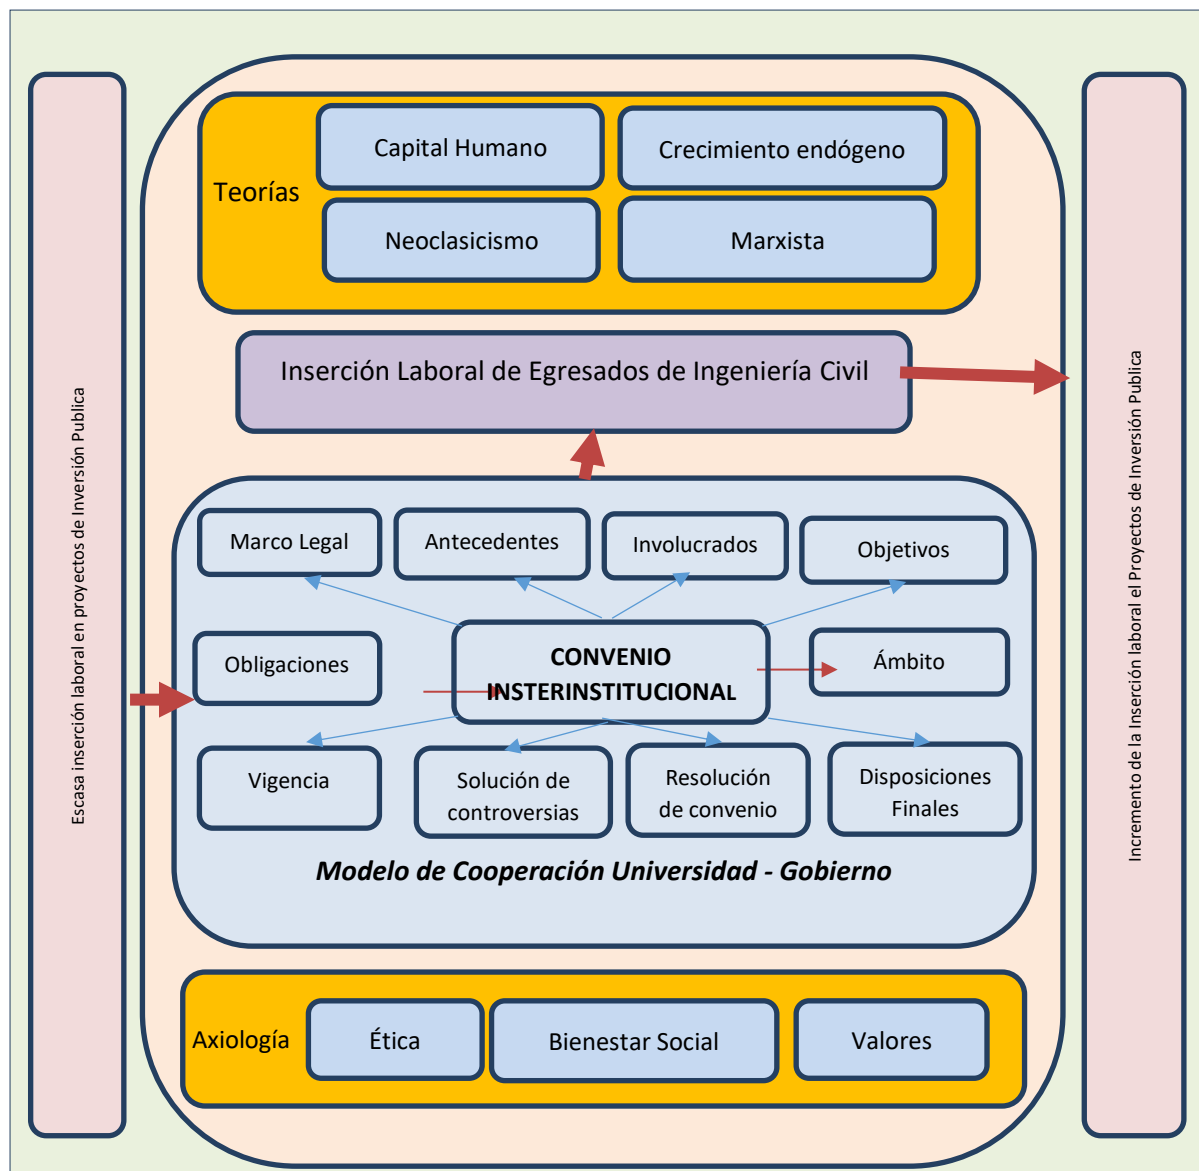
Escasa inserción laboral en proyectos de Inversión Publica

Teorías

Capital Humano

Crecimiento endógeno

Neoclasicismo

Marxista

Inserción Laboral de Egresados de Ingeniería Civil

Marco Legal

Antecedentes

Involucrados

Objetivos

Obligaciones

CONVENIO INSTERINSTITUCIONAL

Ámbito

Vigencia

Solución de controversias

Resolución de convenio

Disposiciones Finales

Modelo de Cooperación Universidad - Gobierno

Axiología

Ética

Bienestar Social

Valores

Incremento de la Inserción laboral el Proyectos de Inversión Publica